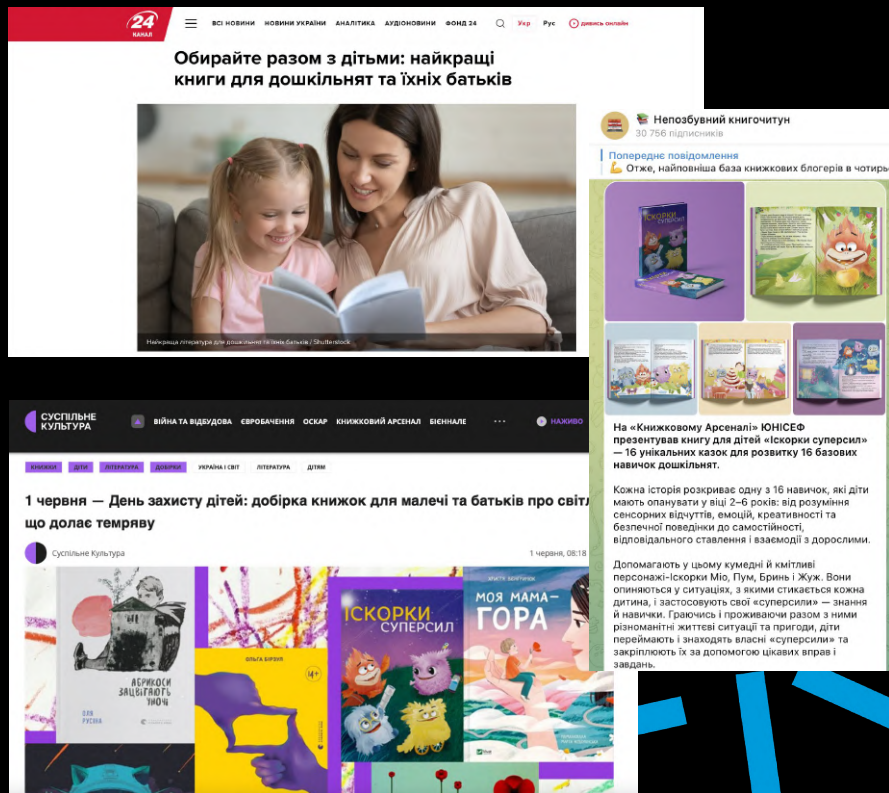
24 КАНАЛ
ВСІ НОВИНИ НОВИНИ УКРАЇНИ АНАЛІТИКА АУДІОНОВИНИ ФОНД 24 Укр Рус дивись онлайн

Обирайте разом з дітьми: найкращі книги для дошкільнят та їхніх батьків

Найкраща література для дошкільнят та їхніх батьків / Shutterstock

Непозбувний книгочитун
30 756 підписників

Попереднє повідомлення
Отже, найповніша база книжкових блогерів в чотирь

Іскорки суперсил

На «Книжковому Арсеналі» ЮНІСЕФ презентував книгу для дітей «Іскорки суперсил» — 16 унікальних казок для розвитку 16 базових навичок дошкільнят.

Кожна історія розкриває одну з 16 навичок, які діти мають опанувати у віці 2–6 років: від розуміння сенсорних відчуттів, емоцій, креативності та безпечної поведінки до самостійності, відповідального ставлення і взаємодії з дорослими.

Допомагають у цьому кумедні й кмітливі персонажі-Іскорки Міо, Пум, Бринь і Жуж. Вони опиняються у ситуаціях, з якими стикається кожна дитина, і застосовують свої «суперсили» — знання й навички. Граючись і проживаючи разом з ними різноманітні життєві ситуації та пригоди, діти переймають і знаходять власні «суперсили» та закріплюють їх за допомогою цікавих вправ і завдань.

СУСПІЛЬНЕ КУЛЬТУРА
ВІЙНА ТА ВІДБУДОВА ЄВРОБАЧЕННЯ ОСКАР КНИЖКОВИЙ АРСЕНАЛ БІЄННАЛЕ ··· НАЖИВО

КНИЖКИ ДІТИ ЛІТЕРАТУРА ДОБІРКИ УКРАЇНА І СВІТ ЛІТЕРАТУРА ДІТЯМ

1 червня — День захисту дітей: добірка книжок для малечі та батьків про світл що долає темряву

Суспільне Культура
1 червня, 08:18

АБРИКОСИ ЗАЦВІТАЮТЬ УНОЧІ
ОЛЯ РУСИНА
ОЛЬГА БІРЗУЛ
14+
ІСКОРКИ СУПЕРСИЛ
КРИСТЯ ВЕНГРИНЮК
МОЯ МАМА — ГОРА